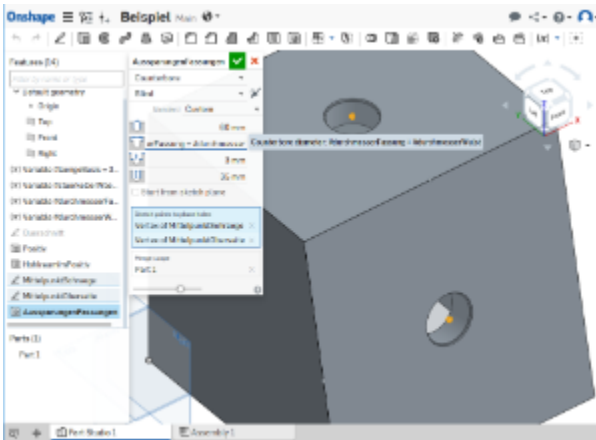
Onshape Beispiel Main

Features (14)

Default geometry

Origin

Top

Front

Right

(#) Variable #Senkkopfdurchm...

(#) Variable #Senkwinkel...

(#) Variable #Bohrdurchmesser...

(#) Variable #Bohrdurchmesser...

Querschnitt

Punkte

Hohlraum im Punkte

Mittelpunkt Rechtecke

Mittelpunkt Oberseite

AussparungenPassungen

Parts (1)

Part 1

AussparungenPassungen

Counterbore

Blind

Standard: Custom

mm

erPassung + #Bohrdurchmesser

Counterbore diameter: #Bohrdurchmesser + #Bohrdurchmesser

8 mm

25 mm

Start from sketch plane

Sketch points to place holes

Vertex of Mittelpunkt Rechtecke

Vertex of Mittelpunkt Oberseite

Merge scope

Part 1

Part Studio 1

Assembly 1